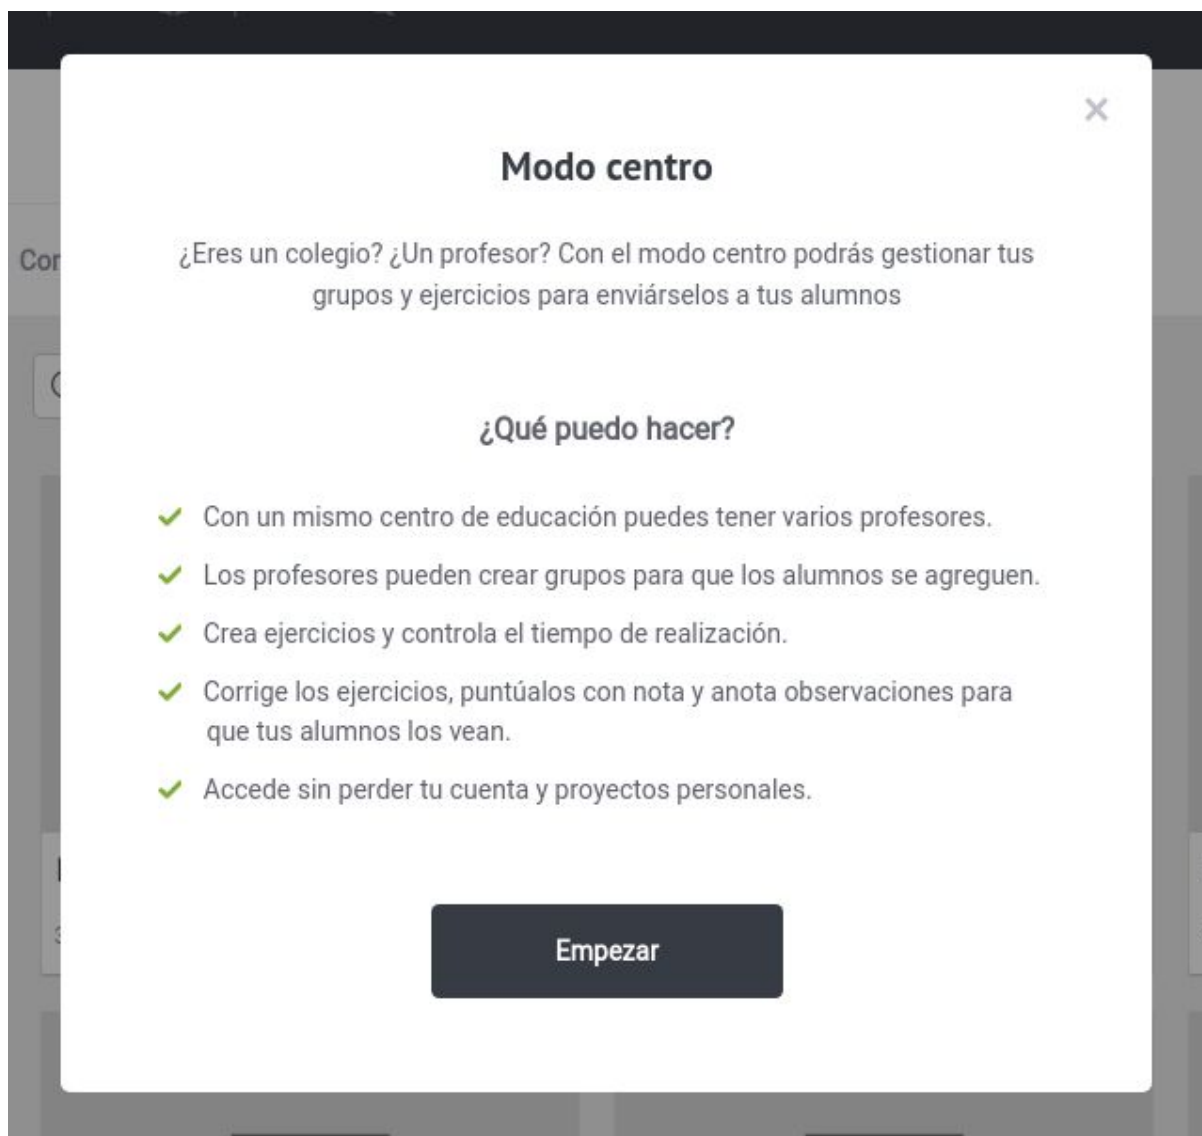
×

Modo centro

¿Eres un colegio? ¿Un profesor? Con el modo centro podrás gestionar tus grupos y ejercicios para enviárselos a tus alumnos

¿Qué puedo hacer?

Con un mismo centro de educación puedes tener varios profesores.

Los profesores pueden crear grupos para que los alumnos se agreguen.

Crea ejercicios y controla el tiempo de realización.

Corrige los ejercicios, puntúalos con nota y anota observaciones para que tus alumnos los vean.

Accede sin perder tu cuenta y proyectos personales.

Empezar